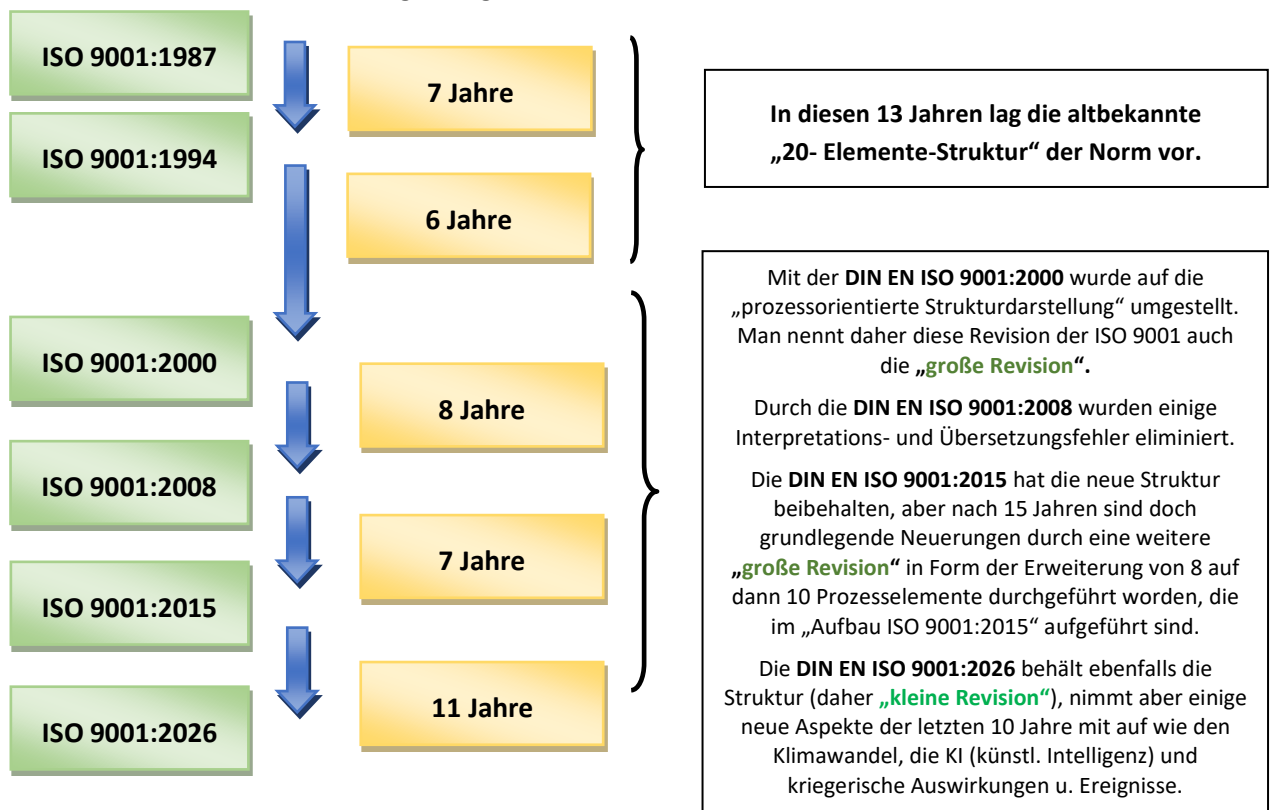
ISO 9001:1987

7 Jahre

ISO 9001:1994

6 Jahre

In diesen 13 Jahren lag die altbekannte „20- Elemente-Struktur“ der Norm vor.

ISO 9001:2000

8 Jahre

ISO 9001:2008

7 Jahre

ISO 9001:2015

11 Jahre

ISO 9001:2026

Mit der DIN EN ISO 9001:2000 wurde auf die „prozessorientierte Strukturdarstellung“ umgestellt. Man nennt daher diese Revision der ISO 9001 auch die „große Revision“.

Durch die DIN EN ISO 9001:2008 wurden einige Interpretations- und Übersetzungsfehler eliminiert.

Die DIN EN ISO 9001:2015 hat die neue Struktur beibehalten, aber nach 15 Jahren sind doch grundlegende Neuerungen durch eine weitere „große Revision“ in Form der Erweiterung von 8 auf dann 10 Prozesselemente durchgeführt worden, die im „Aufbau ISO 9001:2015“ aufgeführt sind.

Die DIN EN ISO 9001:2026 behält ebenfalls die Struktur (daher „kleine Revision“), nimmt aber einige neue Aspekte der letzten 10 Jahre mit auf wie den Klimawandel, die KI (künstl. Intelligenz) und kriegerische Auswirkungen u. Ereignisse.